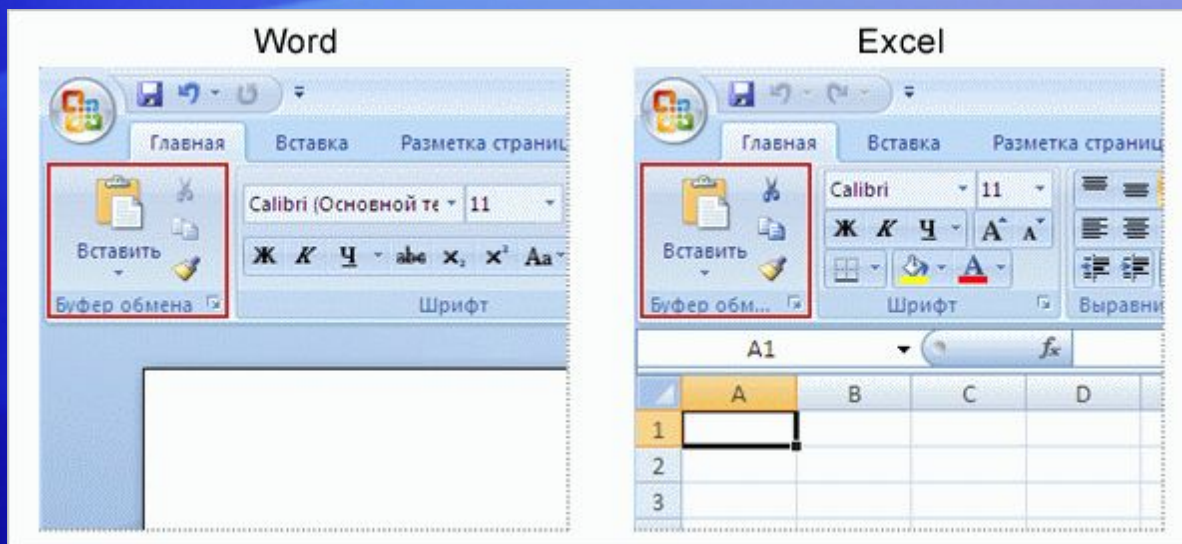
Word

Главная Вставка Разметка страниц

Вставить

Буфер обмена

Calibri (Основной те 11

Ж К Ч abe $x_2$ $x^2$ Aa

Шрифт

Excel

Главная Вставка Разметка страниц

Вставить

Буфер обм...

Calibri 11

Ж К Ч A A

Шрифт

Выравни

A1

$f_x$

| | A | B | C | D |
|---|---|---|---|---|
| 1 | | | | |
| 2 | | | | |
| 3 | | | | |